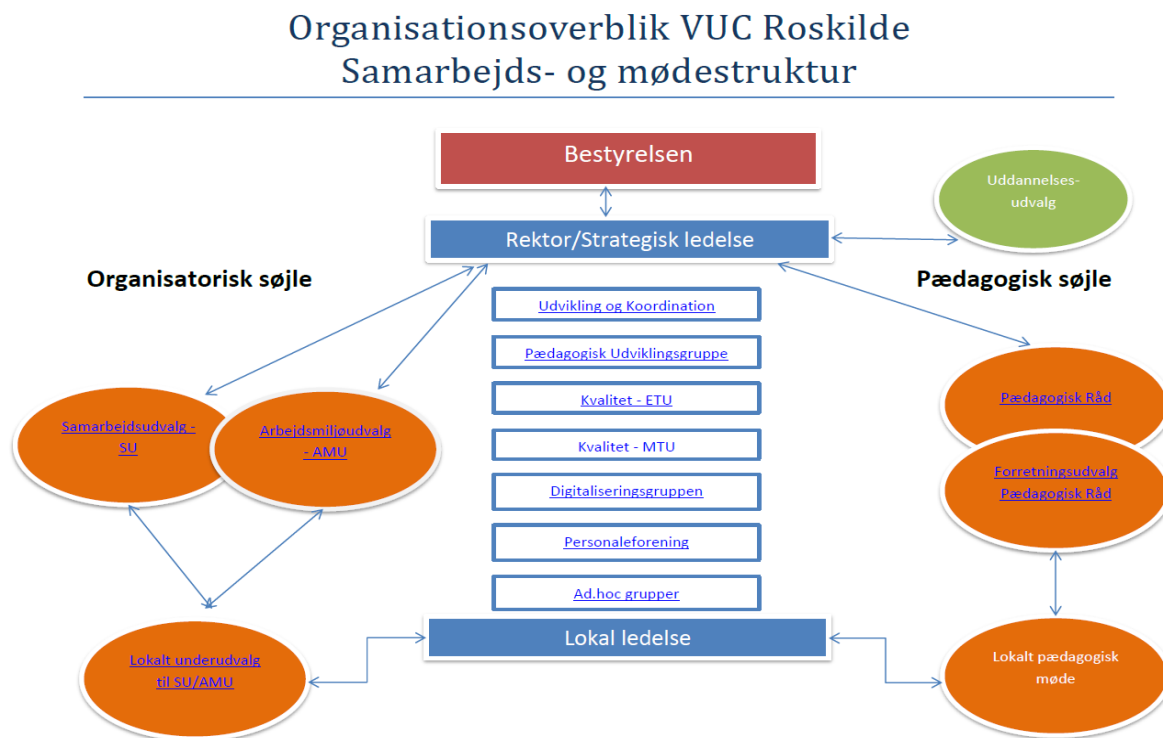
Organisationsoverblik VUC Roskilde
Samarbejds- og mødestruktur

Bestyrelsen

Uddannelses-udvalg

Rektor/Strategisk ledelse

Organisatorisk søjle

Pædagogisk søjle

Udvikling og Koordination

Pædagogisk Udviklingsgruppe

Kvalitet - ETU

Kvalitet - MTU

Digitaliseringsgruppen

Personaleforening

Ad.hoc grupper

Samarbejdsudvalg - SU

Arbejdsmiljøudvalg - AMU

Pædagogisk Råd

Forretningsudvalg Pædagogisk Råd

Lokal ledelse

Lokalt underudvalg til SU/AMU

Lokalt pædagogisk møde